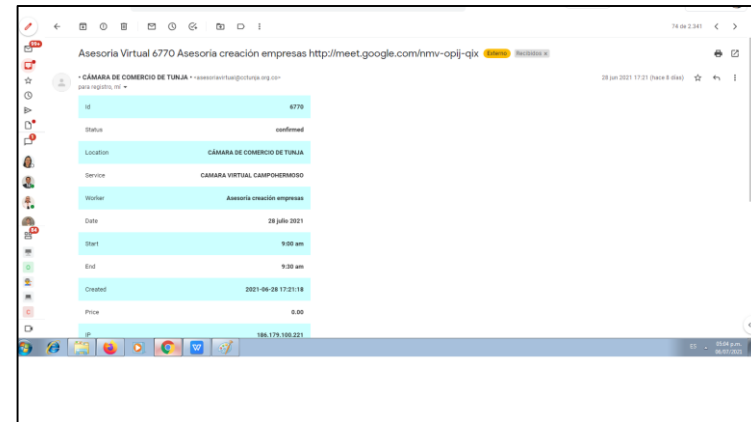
76 de 2.341

Asesoria Virtual 6770 Asesoria creación empresas http://meet.google.com/nmv-opij-qix Externo Recibidos ×

• CÁMARA DE COMERCIO DE TUNJA • <asesoriavirtual@cctunja.org.co>
para registro, mi ▾

28 jun 2021 17:21 (hace 8 días)

| Id | 6770 |
|---|---|
| Status | confirmed |
| Location | CÁMARA DE COMERCIO DE TUNJA |
| Service | CAMARA VIRTUAL CAMPOHERMOSO |
| Worker | Asesoria creación empresas |
| Date | 28 julio 2021 |
| Start | 9:00 am |
| End | 9:30 am |
| Created | 2021-06-28 17:21:18 |
| Price | 0.00 |
| IP | 186.179.100.221 |

ES 05:04 p.m. 06/07/2021